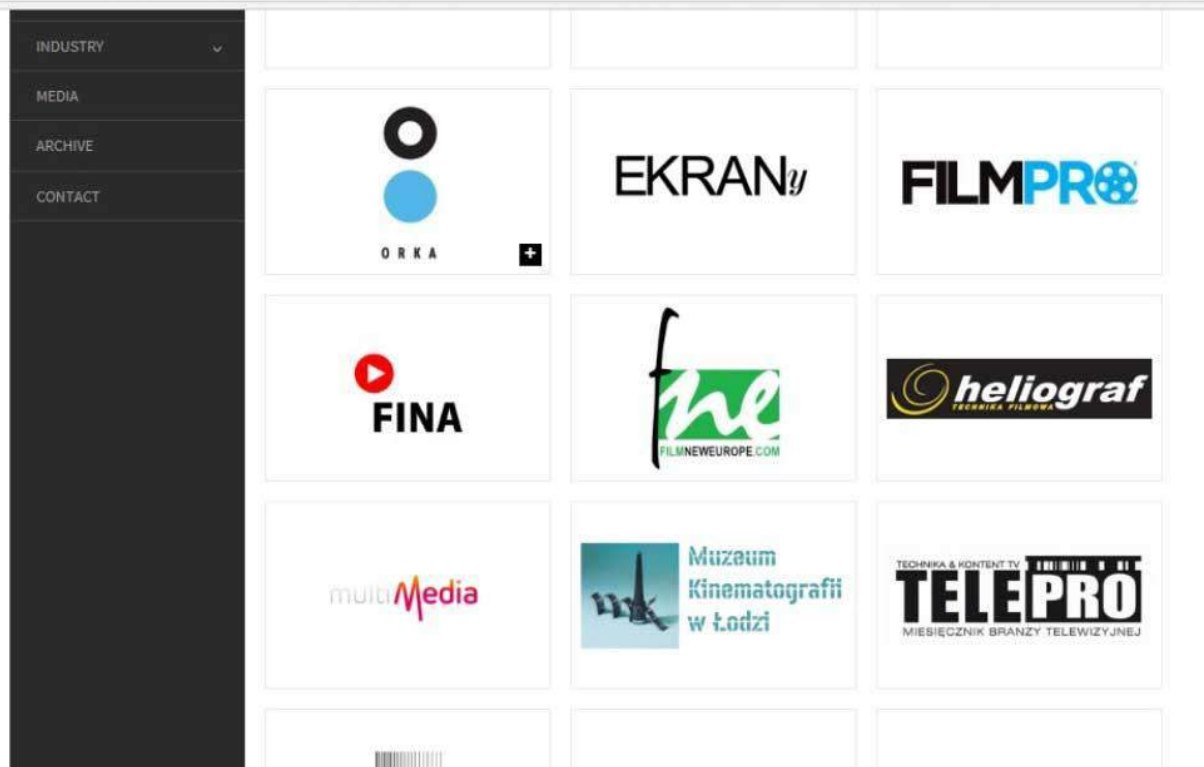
INDUSTRY
MEDIA
ARCHIVE
CONTACT

ORKA

+

EKRANy

FILMPRO

FINA

fne
FILMNEWEUROPE.COM

heliograf
TECHNIKA FILMOWA

multiMedia

Muzeum Kinematografii w Łodzi

TECHNIKA & KONTENT TV
TELEPRO
MIESIĘCZNIK BRANŻY TELEWIZYJNEJ